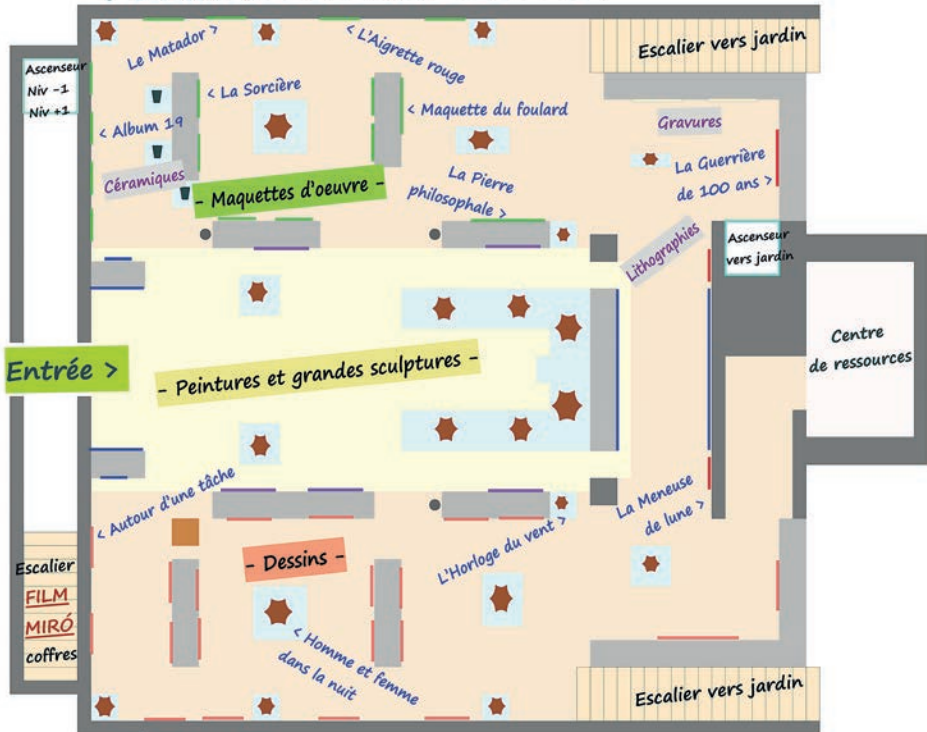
Ascenseur
Niv -1
Niv +1

Le Matador >

< L'Aigrette rouge

Escalier vers jardin

< La Sorcière

< Maquette du foulard

< Album 19

Gravures

Céramiques

La Guerrière de 100 ans >

- Maquettes d'oeuvre -

La Pierre philosophale >

Lithographies

Ascenseur vers jardin

Centre de ressources

Entrée >

- Peintures et grandes sculptures -

< Autour d'une tâche

La Meneuse de lune >

L'Horloge du vent >

- Dessins -

Escalier
FILM
MIRÓ
coffres

< Homme et femme dans la nuit

Escalier vers jardin